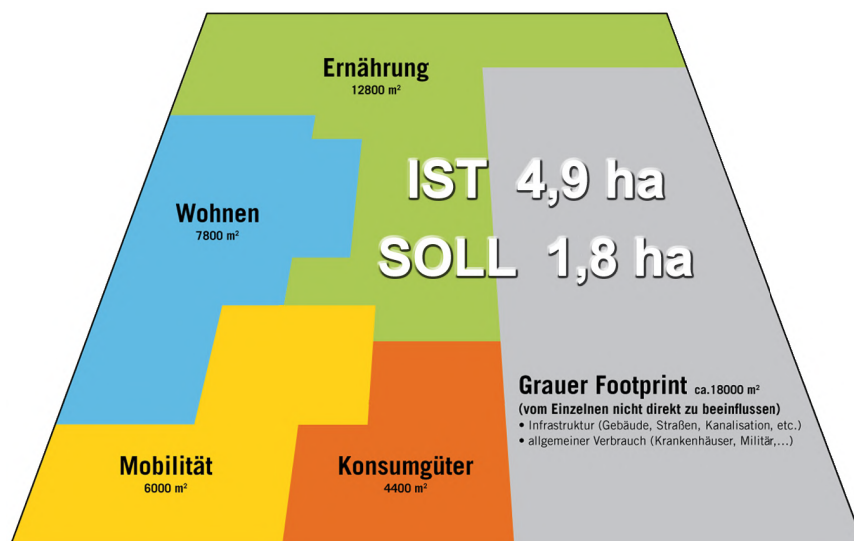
Ernährung
12800 m²

IST 4,9 ha
SOLL 1,8 ha

Wohnen
7800 m²

Grauer Footprint ca.18000 m²
(vom Einzelnen nicht direkt zu beeinflussen)
• Infrastruktur (Gebäude, Straßen, Kanalisation, etc.)
• allgemeiner Verbrauch (Krankenhäuser, Militär,...)

Mobilität
6000 m²

Konsumgüter
4400 m²